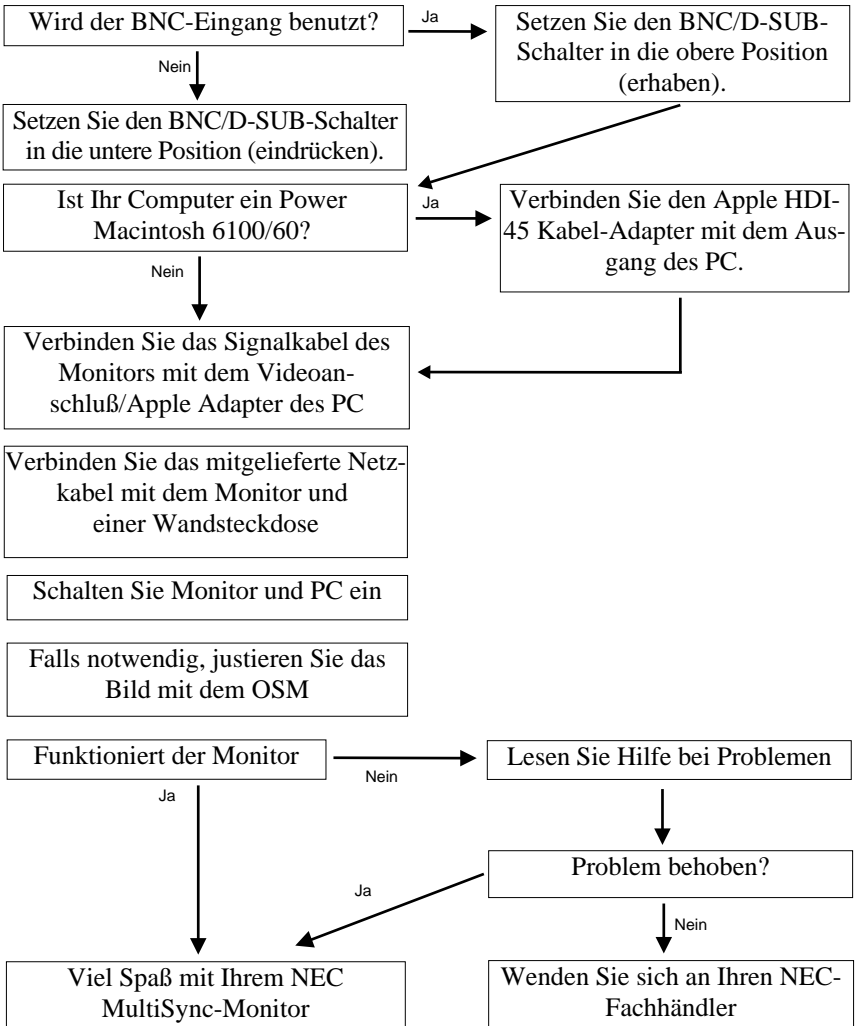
Wird der BNC-Eingang benutzt?

Ja

Setzen Sie den BNC/D-SUB-Schalter in die obere Position (erhaben).

Nein

Setzen Sie den BNC/D-SUB-Schalter in die untere Position (eindrücken).

Ist Ihr Computer ein Power Macintosh 6100/60?

Ja

Verbinden Sie den Apple HDI-45 Kabel-Adapter mit dem Ausgang des PC.

Nein

Verbinden Sie das Signalkabel des Monitors mit dem Videoanschluß/Apple Adapter des PC

Verbinden Sie das mitgelieferte Netzkabel mit dem Monitor und einer Wandsteckdose

Schalten Sie Monitor und PC ein

Falls notwendig, justieren Sie das Bild mit dem OSM

Funktioniert der Monitor

Nein

Lesen Sie Hilfe bei Problemen

Ja

Problem behoben?

Ja

Nein

Viel Spaß mit Ihrem NEC MultiSync-Monitor

Wenden Sie sich an Ihren NEC-Fachhändler